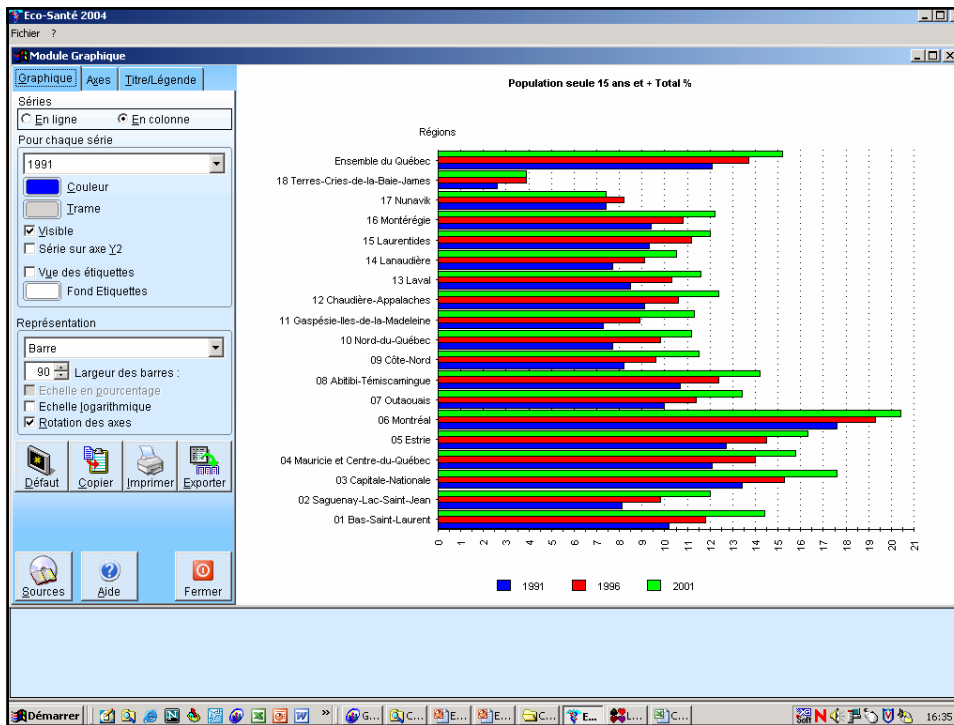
Eco-Santé 2004
Fichier ?
Module Graphique
Graphique | Axes | Titre/Légende
Séries
En ligne
En colonne
Pour chaque série
1991
Couleur
Trame
Visible
Série sur axe Y2
Vue des étiquettes
Fond Etiquettes
Représentation
Barre
90 Largeur des barres :
Echelle en pourcentage
Echelle logarithmique
Rotation des axes
Défaut
Copier
Imprimer
Exporter
Sources
Aide
Fermer

Population seule 15 ans et + Total %

Régions
Ensemble du Québec
18 Terres-Cries-de-la-Baie-James
17 Nunavik
16 Montérégie
15 Laurentides
14 Lanaudière
13 Laval
12 Chaudière-Appalaches
11 Gaspésie-Iles-de-la-Madeleine
10 Nord-du-Québec
09 Côte-Nord
08 Abitibi-Témiscamingue
07 Outaouais
06 Montréal
05 Estrie
04 Mauricie et Centre-du-Québec
03 Capitale-Nationale
02 Saguenay-Lac-Saint-Jean
01 Bas-Saint-Laurent

0 1 2 3 4 5 6 7 8 9 10 11 12 13 14 15 16 17 18 19 20 21

1991 1996 2001

Démarrer G... C... E... E... C... E... L... C... 16:35